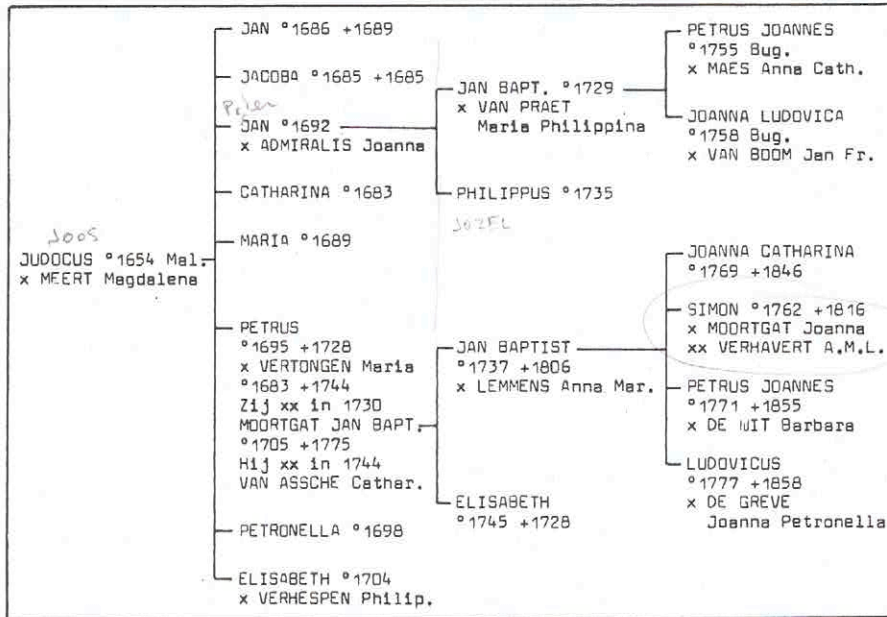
Joos
JUDOCUS °1654 Mal.
x MEERT Magdalena

JAN °1686 +1689

JACOBA °1685 +1685

Pieter
JAN °1692
x ADMIRALIS Joanna

CATHARINA °1683

MARIA °1689

PETRUS
°1695 +1728
x VERTONGEN Maria
°1683 +1744
Zij xx in 1730
MOORTGAT JAN BAPT.
°1705 +1775
Hij xx in 1744
VAN ASSCHE Cathar.

PETRONELLA °1698

ELISABETH °1704
x VERHESPEN Philip.

JAN BAPT. °1729
x VAN PRAET
Maria Philippina

PHILIPPUS °1735
JOZEF

JAN BAPTIST
°1737 +1806
x LEMMENS Anna Mar.

ELISABETH
°1745 +1728

PETRUS JOANNES
°1755 Bug.
x MAES Anna Cath.

JOANNA LUDOVICA
°1758 Bug.
x VAN BOOM Jan Fr.

JOANNA CATHARINA
°1769 +1846

SIMON °1762 +1816
x MOORTGAT Joanna
xx VERHAVERT A.M.L.

PETRUS JOANNES
°1771 +1855
x DE WIT Barbara

LUDOVICUS
°1777 +1858
x DE GREVE
Joanna Petronella